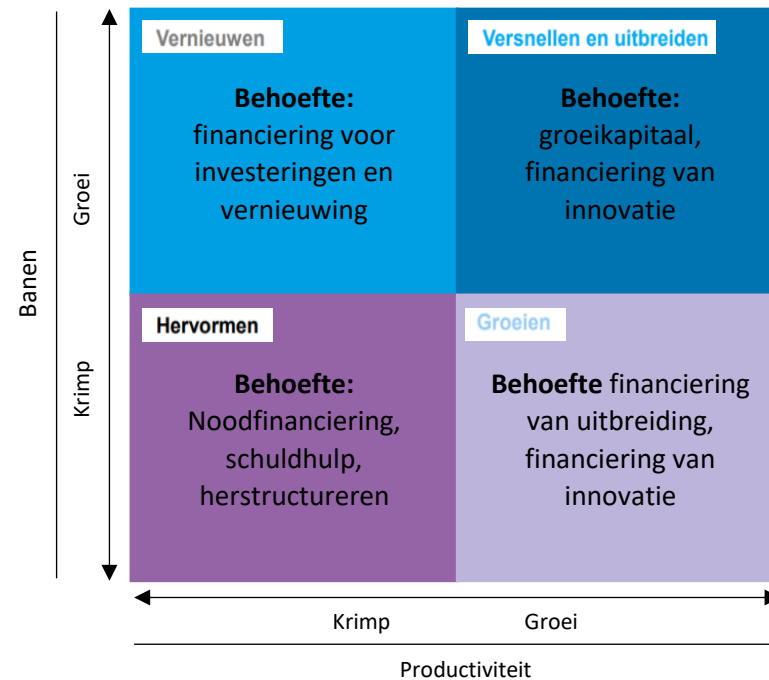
Banen

Groei

Krimp

Vernieuwen

**Behoefte:** financiering voor investeringen en vernieuwing

Versnellen en uitbreiden

**Behoefte:** groeikapitaal, financiering van innovatie

Hervormen

**Behoefte:** Noodfinanciering, schuldhulp, herstructureren

Groeien

**Behoefte** financiering van uitbreiding, financiering van innovatie

Krimp

Groei

Productiviteit